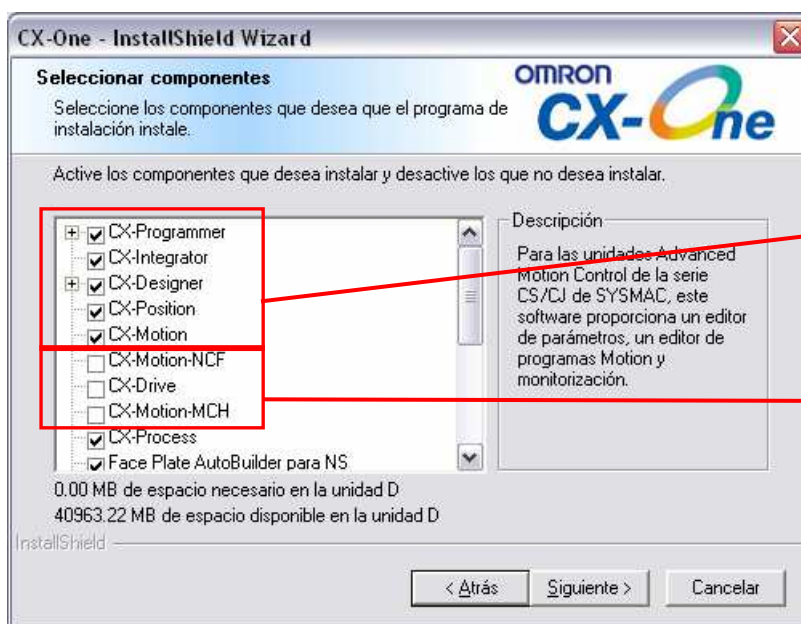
CX-One - InstallShield Wizard

Seleccionar componentes

Seleccione los componentes que desea que el programa de instalación instale.

OMRON CX-One

Active los componentes que desea instalar y desactive los que no desea instalar.

CX-Programmer
CX-Integrator
CX-Designer
CX-Position
CX-Motion
CX-Motion-NCF
CX-Drive
CX-Motion-MCH
CX-Process
Face Plate AutoBuilder para NS

Descripción

Para las unidades Advanced Motion Control de la serie CS/CJ de SYSMAC, este software proporciona un editor de parámetros, un editor de programas Motion y monitorización.

0.00 MB de espacio necesario en la unidad D
40963.22 MB de espacio disponible en la unidad D

InstallShield

< Atrás    Siguiente >    Cancelar